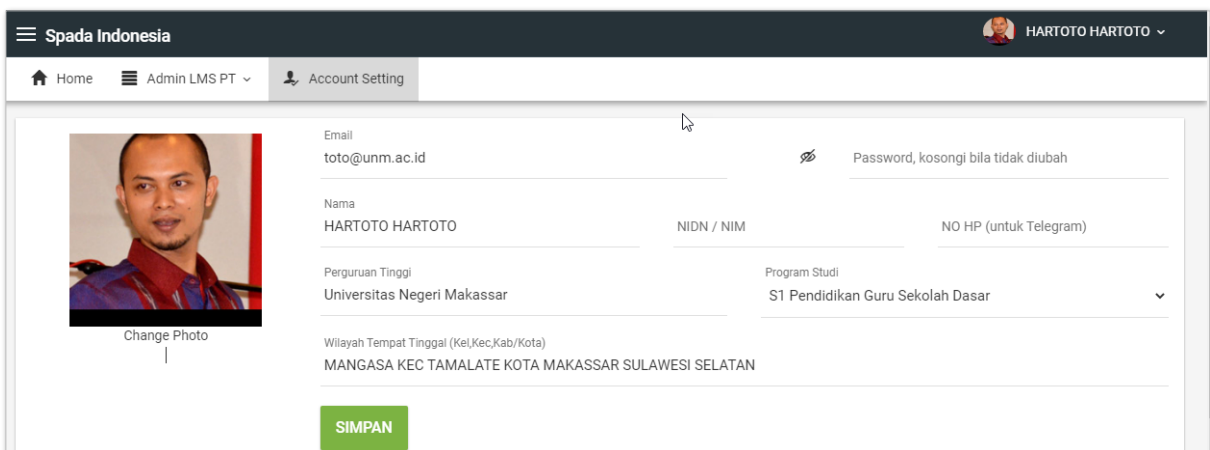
Spada Indonesia

HARTOTO HARTOTO

Home

Admin LMS PT

Account Setting

Change Photo

Email
toto@unm.ac.id

Password, kosongi bila tidak diubah

Nama
HARTOTO HARTOTO

NIDN / NIM

NO HP (untuk Telegram)

Perguruan Tinggi
Universitas Negeri Makassar

Program Studi
S1 Pendidikan Guru Sekolah Dasar

Wilayah Tempat Tinggal (Kel,Kec,Kab/Kota)
MANGASA KEC TAMALATE KOTA MAKASSAR SULAWESI SELATAN

SIMPAN